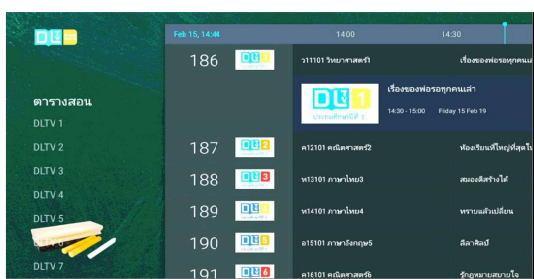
DLTV

ตารางสอน

DLTV 1

DLTV 2

DLTV 3

DLTV 4

DLTV 5

DLTV 6

DLTV 7

Feb 15, 14:44

14:00

14:30

186 DLTV 1 ว11101 วิทยาศาสตร์1 เรื่องของฟ่อรอทุกคนแ

DLTV 1 ประถมศึกษาปีที่ 1

เรื่องของฟ่อรอทุกคนเล่า

14:30 - 15:00 Friday 15 Feb 19

187 DLTV 2 ค12101 คณิตศาสตร์2 ห้องเรียนที่ใหญ่ที่สุดใน

188 DLTV 3 ท13101 ภาษาไทย3 สมองคิดสร้างได้

189 DLTV 4 ท14101 ภาษาไทย4 หรรษมคำเปลี่ยน

190 DLTV 5 อ15101 ภาษาอังกฤษ5 ลีลาศิลป์

191 DLTV 6 ค16101 คณิตศาสตร์6 รู้กฎหมายสบายใจ